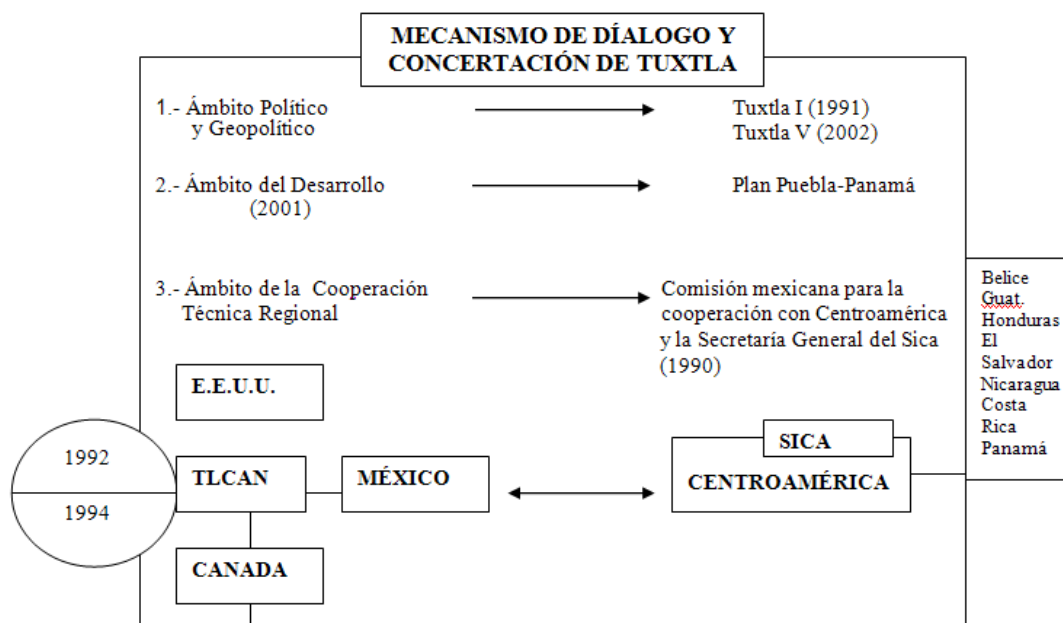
MECANISMO DE DÍALOGO Y CONCERTACIÓN DE TUXTLA

1.- Ámbito Político y Geopolítico

Tuxtla I (1991)
Tuxtla V (2002)

2.- Ámbito del Desarrollo (2001)

Plan Puebla-Panamá

3.- Ámbito de la Cooperación Técnica Regional

Comisión mexicana para la cooperación con Centroamérica y la Secretaría General del Sica (1990)

Belice
Guat.
Honduras
El Salvador
Nicaragua
Costa Rica
Panamá

E.E.U.U.

1992

1994

TLCAN

MÉXICO

SICA

CENTROAMÉRICA

CANADA